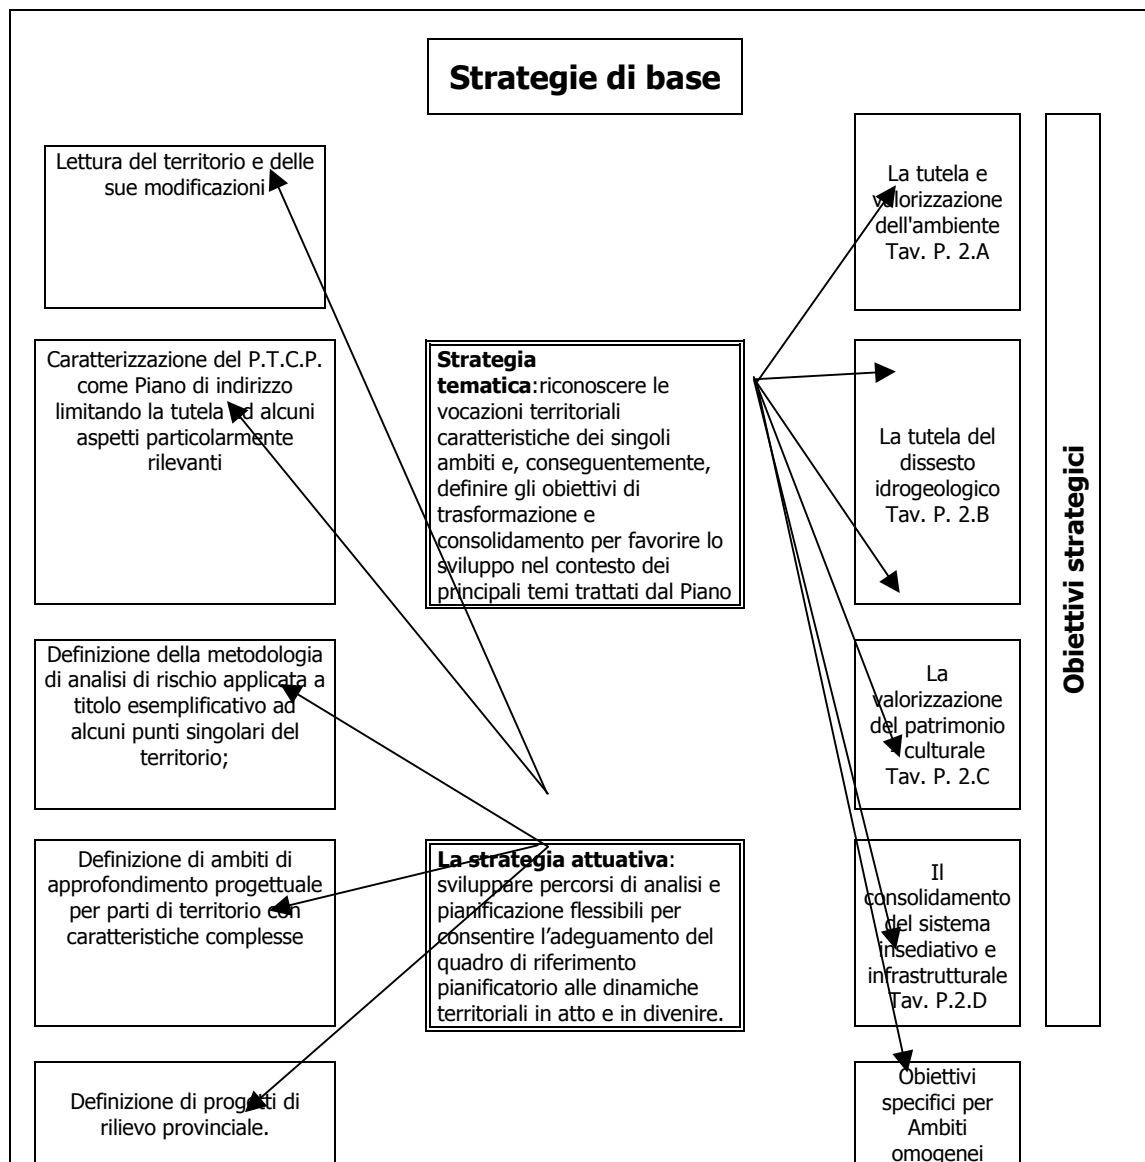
**Strategie di base**

Lettura del territorio e delle sue modificazioni

Caratterizzazione del P.T.C.P. come Piano di indirizzo limitando la tutela ad alcuni aspetti particolarmente rilevanti

Definizione della metodologia di analisi di rischio applicata a titolo esemplificativo ad alcuni punti singolari del territorio;

Definizione di ambiti di approfondimento progettuale per parti di territorio con caratteristiche complesse

Definizione di progetti di rilievo provinciale.

**Strategia tematica**:riconoscere le vocazioni territoriali caratteristiche dei singoli ambiti e, conseguentemente, definire gli obiettivi di trasformazione e consolidamento per favorire lo sviluppo nel contesto dei principali temi trattati dal Piano

**La strategia attuativa**: sviluppare percorsi di analisi e pianificazione flessibili per consentire l'adeguamento del quadro di riferimento pianificatorio alle dinamiche territoriali in atto e in divenire.

La tutela e valorizzazione dell'ambiente Tav. P. 2.A

La tutela del dissesto idrogeologico Tav. P. 2.B

La valorizzazione del patrimonio culturale Tav. P. 2.C

Il consolidamento del sistema insediativo e infrastrutturale Tav. P.2.D

Obiettivi specifici per Ambiti omogenei

**Obiettivi strategici**